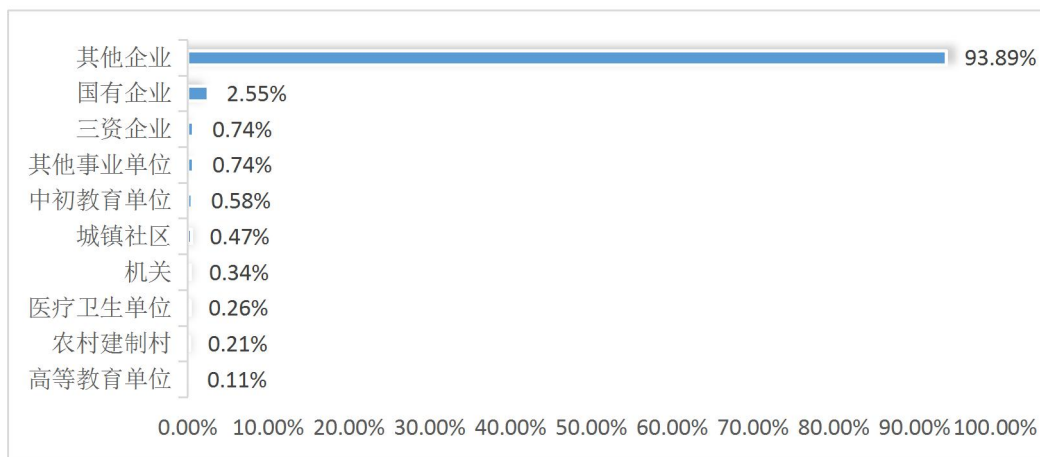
其他企业 93.89%
国有企业 2.55%
三资企业 0.74%
其他事业单位 0.74%
中初教育单位 0.58%
城镇社区 0.47%
机关 0.34%
医疗卫生单位 0.26%
农村建制村 0.21%
高等教育单位 0.11%

0.00% 10.00% 20.00% 30.00% 40.00% 50.00% 60.00% 70.00% 80.00% 90.00% 100.00%